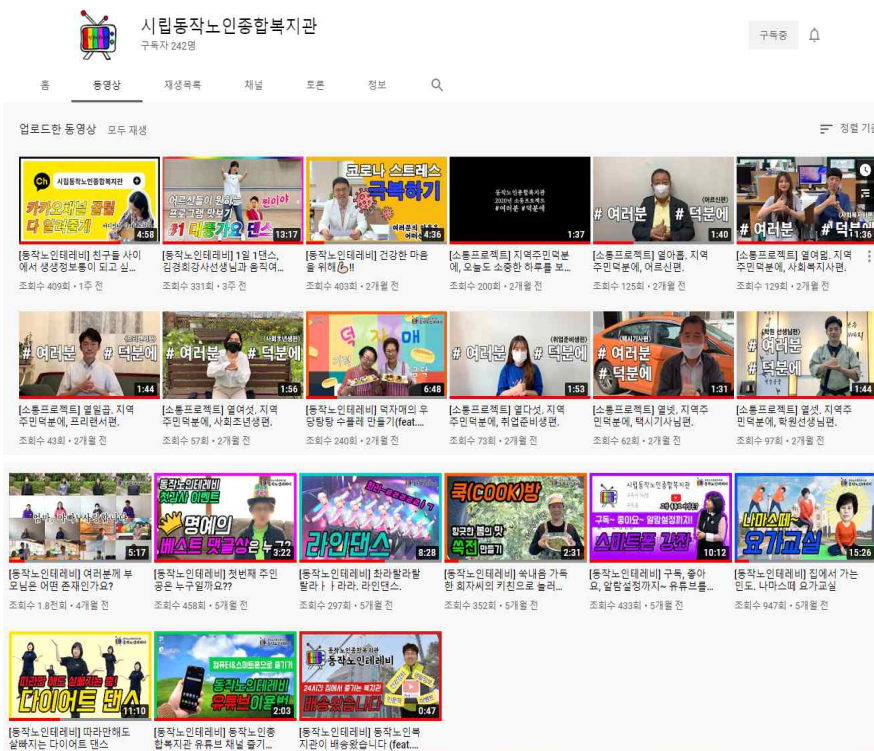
시립동작노인종합복지관
구독자 242명

구독중

홈 동영상 재생목록 채널 토론 정보

업로드한 동영상 모두 재생

정렬 기준

시립동작노인종합복지관
카카오채널 플필 다 알려준게
4:58
[동작노인테레비] 친구들 사이에서 생생정보통이 되고 싶...
조회수 409회 • 1주 전

어르신들이 원하는 프로그램 랭킹 1위
#1 다통가요 댄스
13:17
[동작노인테레비] 1일 1댄스, 김경희강사선생님과 움직여...
조회수 331회 • 3주 전

코로나 스트레스 극복하기
4:36
[동작노인테레비] 건강한 마음을 위해💪!!
조회수 403회 • 2개월 전

동작노인종합복지관 2020년 소통프로젝트 #여러분 #덕분에
1:37
[소통프로젝트] 지역주민덕분에, 오늘도 소중한 하루를 보...
조회수 200회 • 2개월 전

(어르신편)
# 여러분 # 덕분에
1:40
[소통프로젝트] 열아홉. 지역주민덕분에, 어르신편.
조회수 125회 • 2개월 전

# 여러분 # 덕분에
11:36
[소통프로젝트] 열여덟. 지역주민덕분에, 사회복지사편.
조회수 129회 • 2개월 전

# 여러분 # 덕분에
1:44
[소통프로젝트] 열일곱. 지역주민덕분에, 프리랜서편.
조회수 43회 • 2개월 전

(사회초년생편)
# 여러분 # 덕분에
1:56
[소통프로젝트] 열여섯. 지역주민덕분에, 사회초년생편.
조회수 57회 • 2개월 전

떡 가 매
6:48
[동작노인테레비] 떡자매의 우당탕탕 수플레 만들기(feat....
조회수 240회 • 2개월 전

(취업준비생편)
# 여러분 # 덕분에
1:53
[소통프로젝트] 열다섯. 지역주민덕분에, 취업준비생편.
조회수 73회 • 2개월 전

(택시기사님편)
# 여러분 # 덕분에
1:31
[소통프로젝트] 열넷. 지역주민덕분에, 택시기사님편.
조회수 62회 • 2개월 전

(학원 선생님편)
# 여러분 # 덕분에
1:44
[소통프로젝트] 열셋. 지역주민덕분에, 학원선생님편.
조회수 97회 • 2개월 전

5:17
[동작노인테레비] 여러분께 부모님은 어떤 존재인가요?
조회수 1.8천회 • 4개월 전

동작노인테레비 첫방사 이벤트
명예의 베스트 댓글상은 누구?
3:22
[동작노인테레비] 첫번째 주인공은 누구일까요??
조회수 458회 • 5개월 전

라인댄스
8:28
[동작노인테레비] 최라랄라랄랄라ㅏ라라. 라인댄스.
조회수 297회 • 5개월 전

쿡(COOK)방
향긋한 봄의 맛 쑥전 만들기
2:31
[동작노인테레비] 쑥내음 가득한 회자씨의 키친으로 놀러...
조회수 352회 • 5개월 전

시립동작노인종합복지관
구독~ 좋아요~ 알람설정까지~
스마트폰 강좌
10:12
[동작노인테레비] 구독, 좋아요, 알람설정까지~ 유튜브를...
조회수 433회 • 5개월 전

나마스떼~ 요가교실
15:26
[동작노인테레비] 집에서 가는 인도. 나마스떼 요가교실
조회수 947회 • 5개월 전

다이어트 댄스
11:10
[동작노인테레비] 따라만해도 살빠지는 다이어트 댄스

동작노인테레비 유튜브 이용하기
2:03
[동작노인테레비] 동작노인종합복지관 유튜브 채널 즐기...

동작노인테레비
배송왔습니다
0:47
[동작노인테레비] 동작노인복지관이 배송왔습니다 (feat....